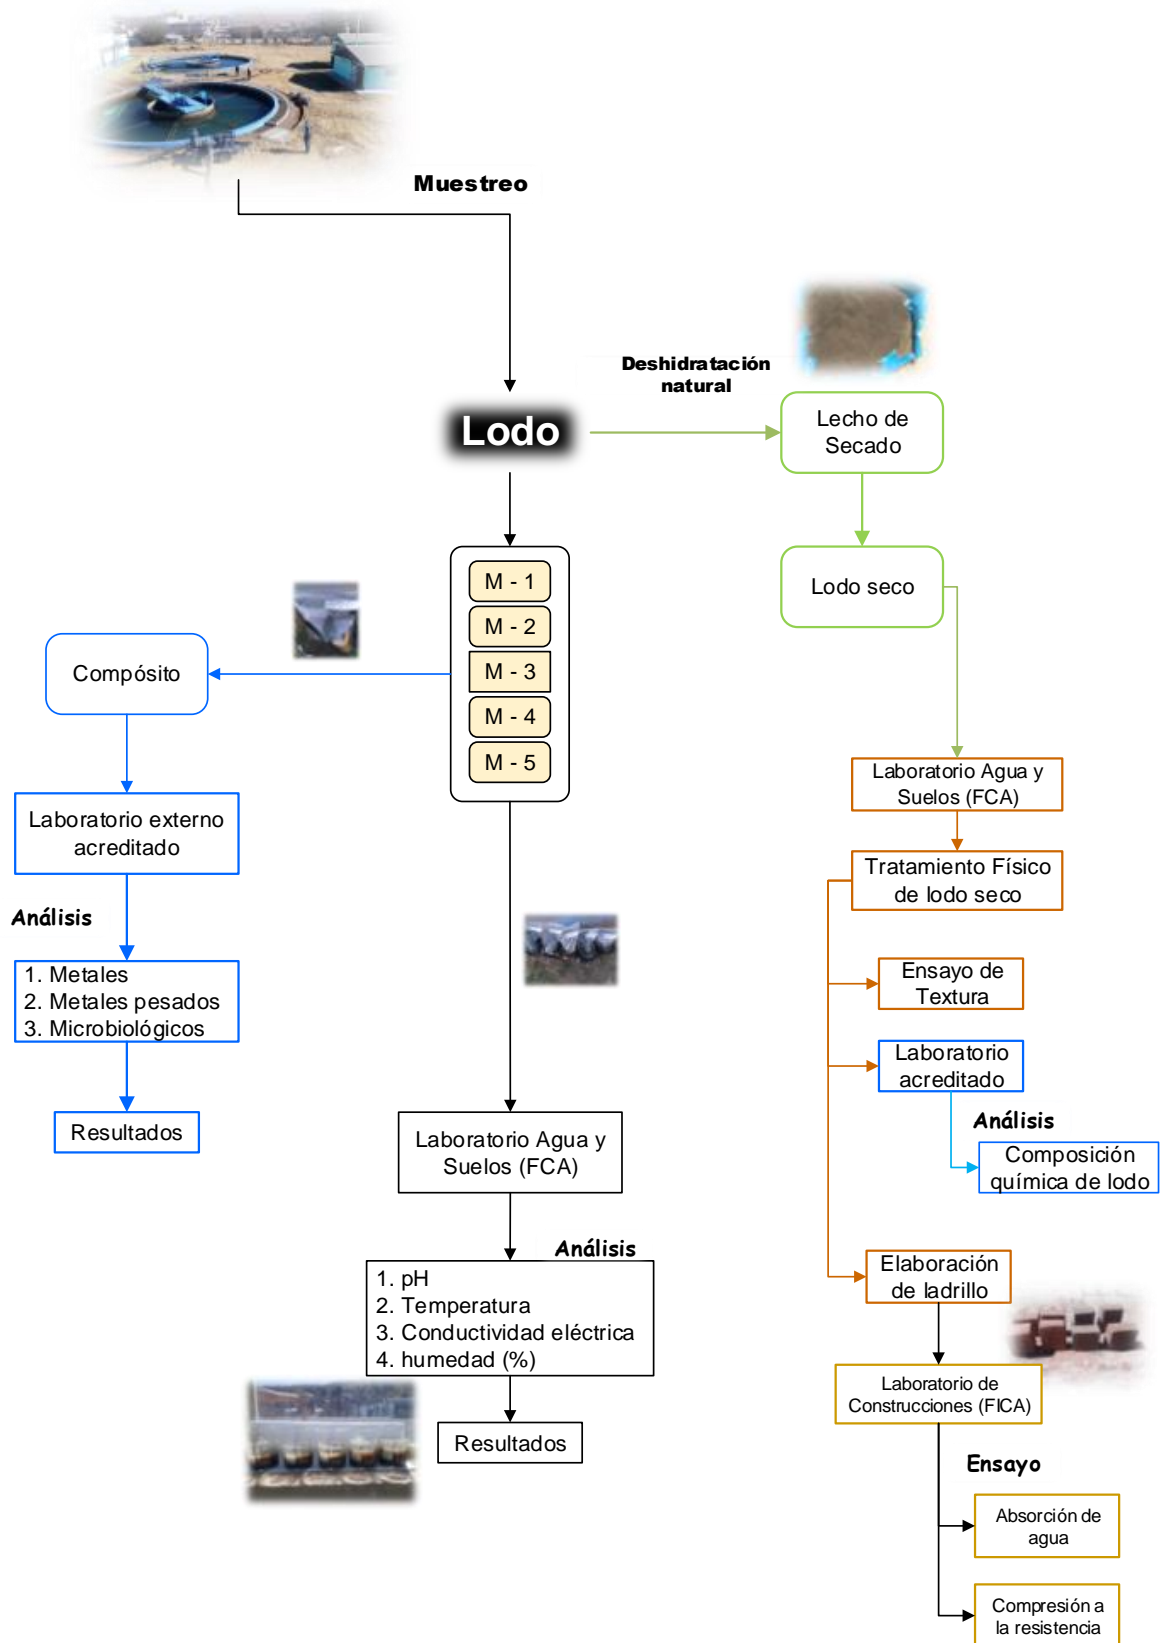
Muestreo

Deshidratación natural

Lodo

Lecho de Secado

Lodo seco

M - 1
M - 2
M - 3
M - 4
M - 5

Compósito

Laboratorio externo acreditado

Análisis

1. Metales
2. Metales pesados
3. Microbiológicos

Resultados

Laboratorio Agua y Suelos (FCA)

Análisis

1. pH
2. Temperatura
3. Conductividad eléctrica
4. humedad (%)

Resultados

Laboratorio Agua y Suelos (FCA)

Tratamiento Físico de lodo seco

Ensayo de Textura

Laboratorio acreditado

Análisis

Composición química de lodo

Elaboración de ladrillo

Laboratorio de Construcciones (FICA)

Ensayo

Absorción de agua

Compresión a la resistencia